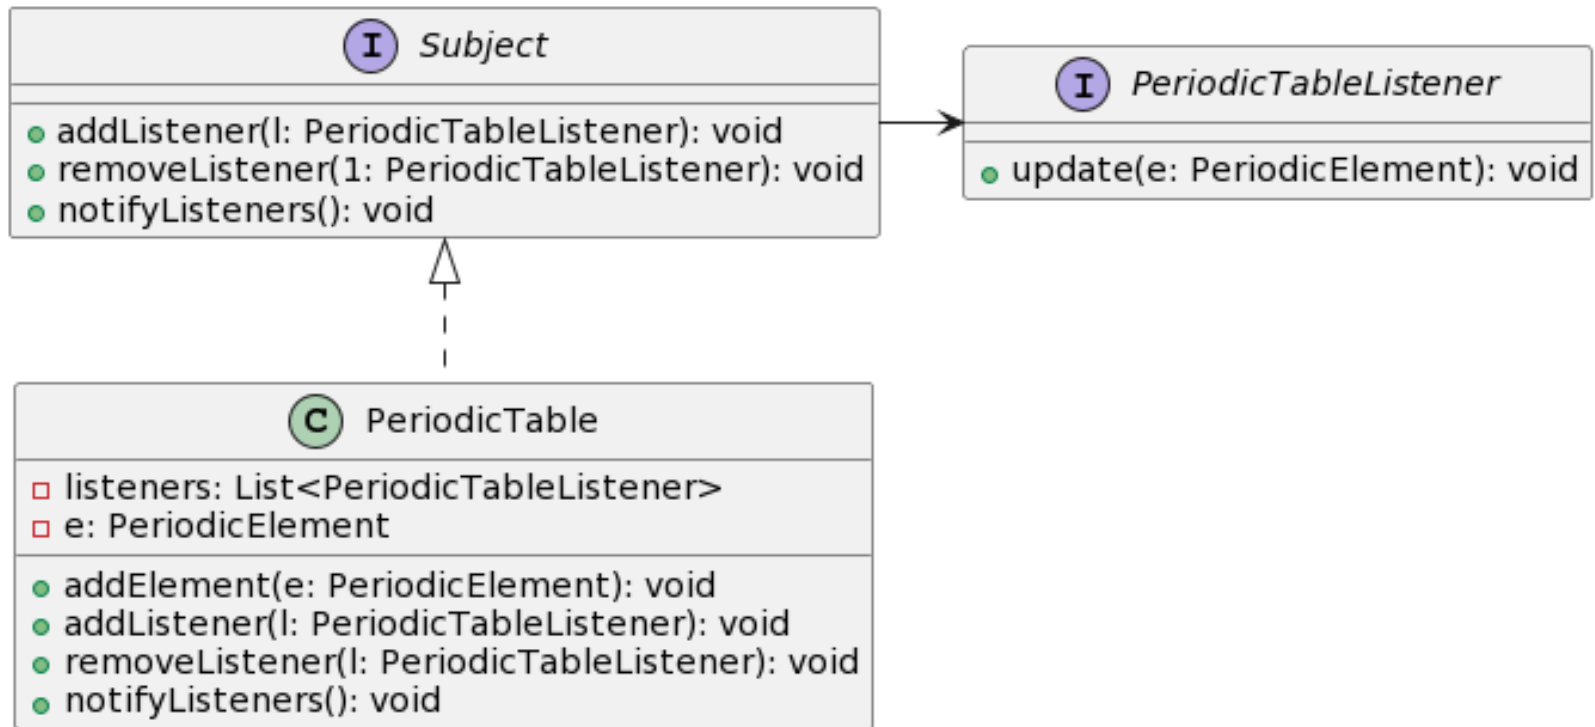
I Subject

addListener(l: PeriodicTableListener): void
removeListener(1: PeriodicTableListener): void
notifyListeners(): void

I PeriodicTableListener

update(e: PeriodicElement): void

C PeriodicTable

listeners: List<PeriodicTableListener>
e: PeriodicElement

addElement(e: PeriodicElement): void
addListener(l: PeriodicTableListener): void
removeListener(l: PeriodicTableListener): void
notifyListeners(): void